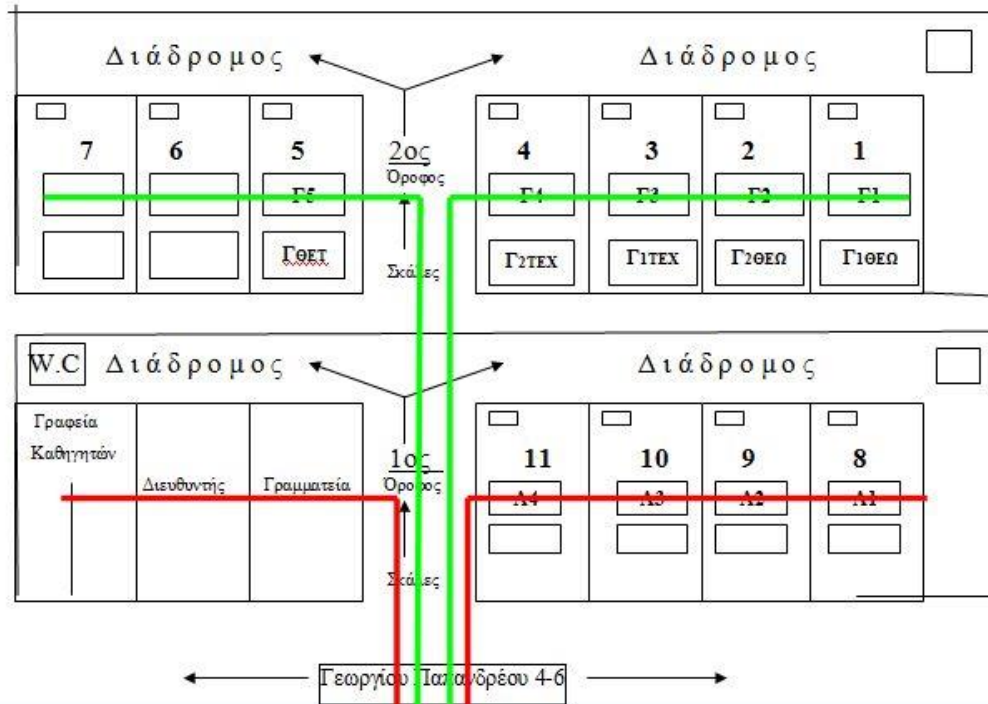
Διάδρομος

Διάδρομος

7

6

5

Γ5

ΓΘΕΤ

2ος
Όροφος

Σκάλες

4

Γ4

Γ2ΤΕΧ

3

Γ3

Γ1ΤΕΧ

2

Γ2

Γ2ΘΕΩ

1

Γ1

Γ1ΘΕΩ

W.C

Διάδρομος

Διάδρομος

Γραφεία Καθηγητών

Διευθυντής

Γραμματεία

1ος
Όροφος

Σκάλες

11

Α4

10

Α3

9

Α2

8

Α1

Γεωργίου Παπανδρέου 4-6